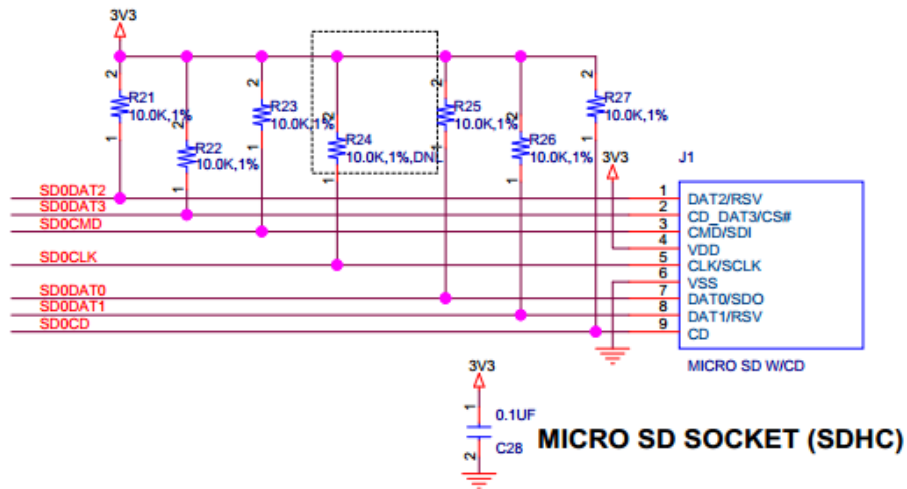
3V3

2
R21
10.0K,1%
1

2
R22
10.0K,1%
1

2
R23
10.0K,1%
1

2
R24
10.0K,1%,DNL
1

2
R25
10.0K,1%
1

2
R26
10.0K,1%
1

2
R27
10.0K,1%
1

3V3

J1

SD0DAT2
SD0DAT3
SD0CMD
SD0CLK
SD0DAT0
SD0DAT1
SD0CD

1 DAT2/RSV
2 CD_DAT3/CS#
3 CMD/SDI
4 VDD
5 CLK/SCLK
6 VSS
7 DAT0/SDO
8 DAT1/RSV
9 CD

MICRO SD W/CD

3V3
1
0.1UF
C28
2

MICRO SD SOCKET (SDHC)